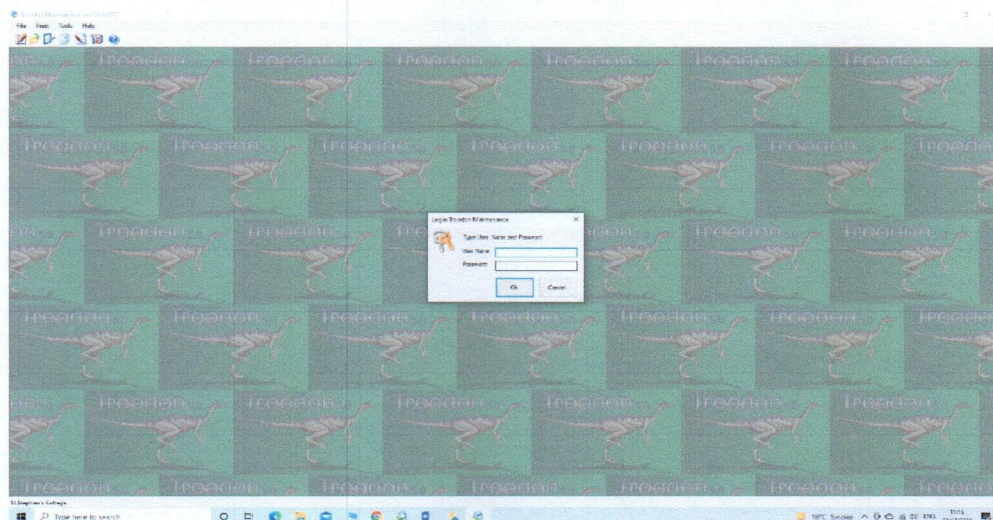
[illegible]

File Front Tools Help

Troodon Troodon Troodon Troodon Troodon Troodon

Troodon Troodon Troodon Troodon Troodon Troodon Troodon

Login Troodon Maintenance

Type User Name and Password

User Name

Password

Ok

Cancel

St Stephen's College

Type here to search

18°C Smoke ENG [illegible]